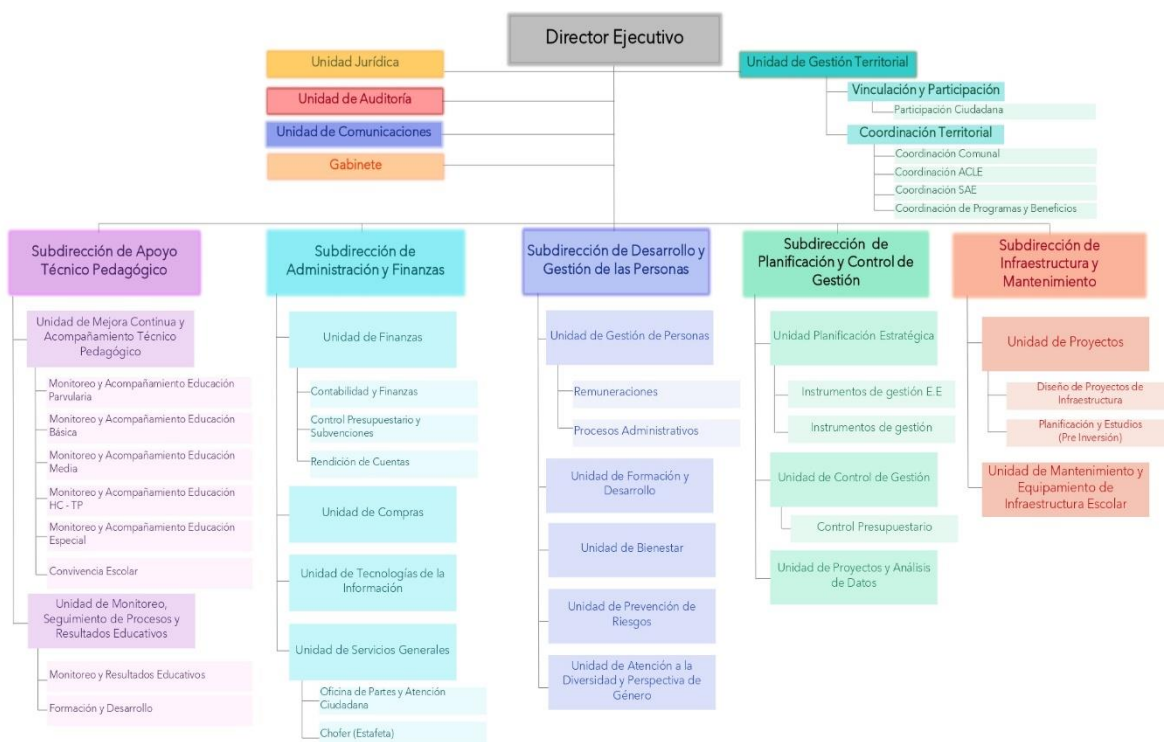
Director Ejecutivo

Unidad Jurídica

Unidad de Auditoría

Unidad de Comunicaciones

Gabinete

Unidad de Gestión Territorial

Vinculación y Participación

Participación Ciudadana

Coordinación Territorial

Coordinación Comunal

Coordinación ACLE

Coordinación SAE

Coordinación de Programas y Beneficios

Subdirección de Apoyo Técnico Pedagógico

Unidad de Mejora Continua y Acompañamiento Técnico Pedagógico

Monitoreo y Acompañamiento Educación Parvularia

Monitoreo y Acompañamiento Educación Básica

Monitoreo y Acompañamiento Educación Media

Monitoreo y Acompañamiento Educación HC - TP

Monitoreo y Acompañamiento Educación Especial

Convivencia Escolar

Unidad de Monitoreo, Seguimiento de Procesos y Resultados Educativos

Monitoreo y Resultados Educativos

Formación y Desarrollo

Subdirección de Administración y Finanzas

Unidad de Finanzas

Contabilidad y Finanzas

Control Presupuestario y Subvenciones

Rendición de Cuentas

Unidad de Compras

Unidad de Tecnologías de la Información

Unidad de Servicios Generales

Oficina de Partes y Atención Ciudadana

Chofer (Estafeta)

Subdirección de Desarrollo y Gestión de las Personas

Unidad de Gestión de Personas

Remuneraciones

Procesos Administrativos

Unidad de Formación y Desarrollo

Unidad de Bienestar

Unidad de Prevención de Riesgos

Unidad de Atención a la Diversidad y Perspectiva de Género

Subdirección de Planificación y Control de Gestión

Unidad Planificación Estratégica

Instrumentos de gestión E.E

Instrumentos de gestión

Unidad de Control de Gestión

Control Presupuestario

Unidad de Proyectos y Análisis de Datos

Subdirección de Infraestructura y Mantenimiento

Unidad de Proyectos

Diseño de Proyectos de Infraestructura

Planificación y Estudios (Pre Inversión)

Unidad de Mantenimiento y Equipamiento de Infraestructura Escolar